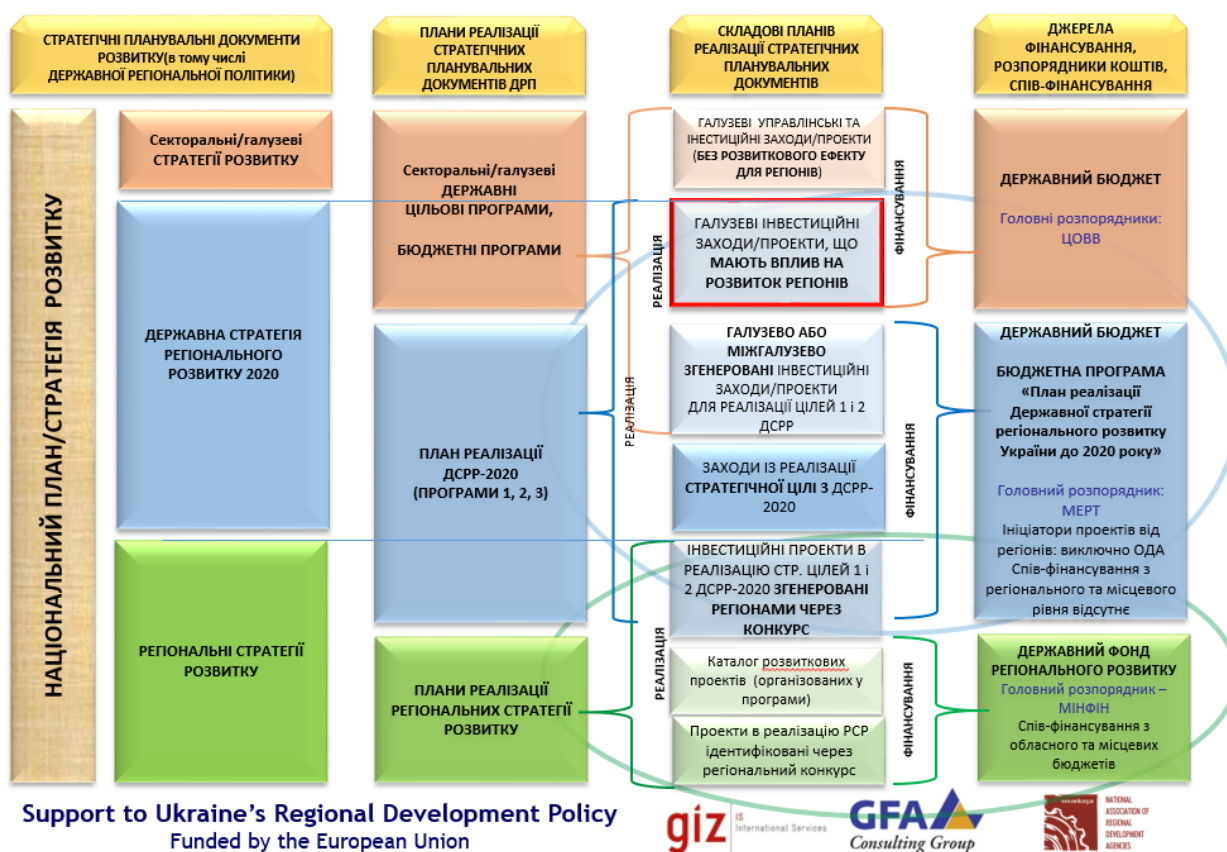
СТРАТЕГІЧНІ ПЛАНУВАЛЬНІ ДОКУМЕНТИ РОЗВИТКУ(в тому числі ДЕРЖАВНОЇ РЕГІОНАЛЬНОЇ ПОЛІТИКИ)

ПЛАНИ РЕАЛІЗАЦІЇ СТРАТЕГІЧНИХ ПЛАНУВАЛЬНИХ ДОКУМЕНТІВ ДРП

СКЛАДОВІ ПЛАНІВ РЕАЛІЗАЦІЇ СТРАТЕГІЧНИХ ПЛАНУВАЛЬНИХ ДОКУМЕНТІВ

ДЖЕРЕЛА ФІНАНСУВАННЯ, РОЗПОРЯДНИКИ КОШТІВ, СПІВ-ФІНАНСУВАННЯ

НАЦІОНАЛЬНИЙ ПЛАН/СТРАТЕГІЯ РОЗВИТКУ

Секторальні/галузеві СТРАТЕГІЇ РОЗВИТКУ

ДЕРЖАВНА СТРАТЕГІЯ РЕГІОНАЛЬНОГО РОЗВИТКУ 2020

РЕГІОНАЛЬНІ СТРАТЕГІЇ РОЗВИТКУ

Секторальні/галузеві ДЕРЖАВНІ ЦІЛЬОВІ ПРОГРАМИ,

БЮДЖЕТНІ ПРОГРАМИ

ПЛАН РЕАЛІЗАЦІЇ ДСРР-2020 (ПРОГРАМИ 1, 2, 3)

ПЛАНИ РЕАЛІЗАЦІЇ РЕГІОНАЛЬНИХ СТРАТЕГІЇ РОЗВИТКУ

ГАЛУЗЕВІ УПРАВЛІНСЬКІ ТА ІНЕСТИЦІЙНІ ЗАХОДИ/ПРОЕКТИ (БЕЗ РОЗВИТКОВОГО ЕФЕКТУ ДЛЯ РЕГІОНІВ)

РЕАЛІЗАЦІЯ

ГАЛУЗЕВІ ІНВЕСТИЦІЙНІ ЗАХОДИ/ПРОЕКТИ, ЩО МАЮТЬ ВПЛИВ НА РОЗВИТОК РЕГІОНІВ

ФІНАНСУВАННЯ

РЕАЛІЗАЦІЯ

ГАЛУЗЕВО АБО МІЖГАЛУЗЕВО ЗГЕНЕРОВАНІ ІНВЕСТИЦІЙНІ ЗАХОДИ/ПРОЕКТИ ДЛЯ РЕАЛІЗАЦІЇ ЦІЛЕЙ 1 і 2 ДСРР

ЗАХОДИ ІЗ РЕАЛІЗАЦІЇ СТРАТЕГІЧНОЇ ЦІЛІ 3 ДСРР-2020

ФІНАНСУВАННЯ

ІНВЕСТИЦІЙНІ ПРОЕКТИ В РЕАЛІЗАЦІЮ СТР. ЦІЛЕЙ 1 і 2 ДСРР-2020 ЗГЕНЕРОВАНІ РЕГІОНАМИ ЧЕРЕЗ КОНКУРС

РЕАЛІЗАЦІЯ

Каталог розвиткових проектів (організованих у програми)

Проекти в реалізацію РСР ідентифіковані через регіональний конкурс

ФІНАНСУВАННЯ

ДЕРЖАВНИЙ БЮДЖЕТ

Головні розпорядники: ЦОВВ

ДЕРЖАВНИЙ БЮДЖЕТ

БЮДЖЕТНА ПРОГРАМА «План реалізації Державної стратегії регіонального розвитку України до 2020 року»

Головний розпорядник: МЕРТ

Ініціатори проектів від регіонів: виключно ОДА Спів-фінансування з регіонального та місцевого рівня відсутнє

ДЕРЖАВНИЙ ФОНД РЕГІОНАЛЬНОГО РОЗВИТКУ

Головний розпорядник – МІНФІН

Спів-фінансування з обласного та місцевих бюджетів

Support to Ukraine's Regional Development Policy
Funded by the European Union

giz IS International Services

GFA Consulting Group

NATIONAL ASSOCIATION OF REGIONAL DEVELOPMENT AGENCIES